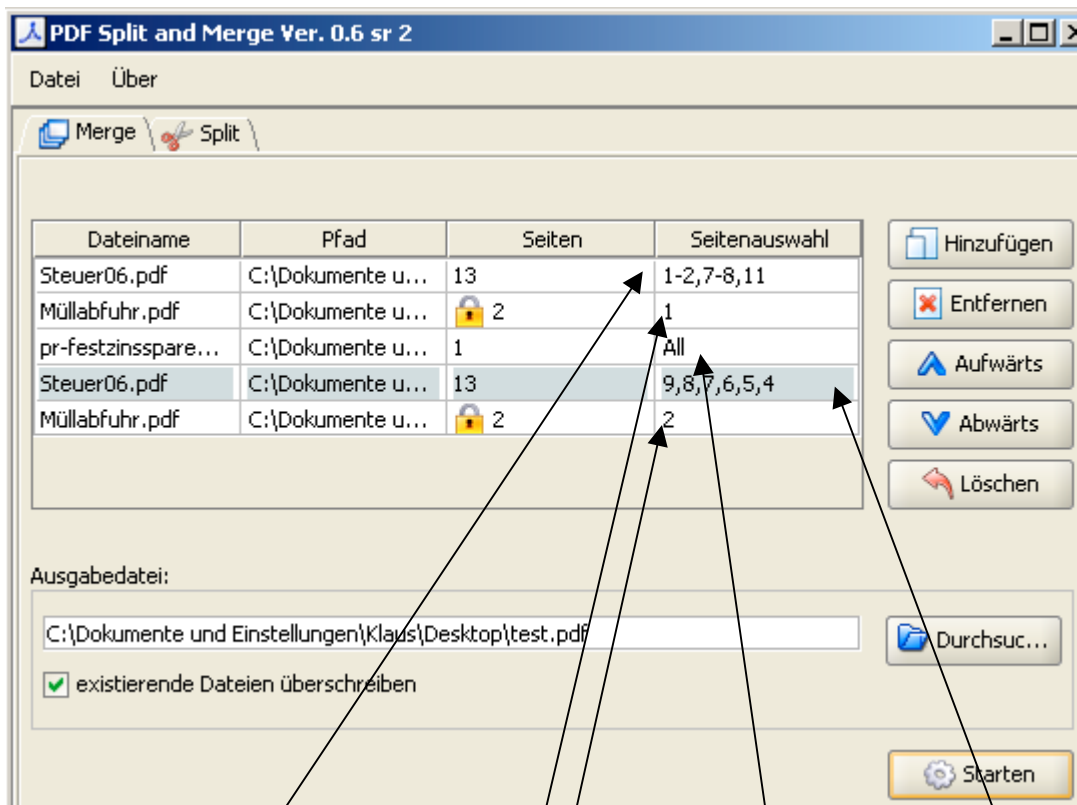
PDF Split and Merge Ver. 0.6 sr 2

Datei Über

Merge Split

| Dateiname | Pfad | Seiten | Seitenauswahl |
|---|---|---|---|
| Steuer06.pdf | C:\Dokumente u... | 13 | 1-2,7-8,11 |
| Müllabfuhr.pdf | C:\Dokumente u... | 2 | 1 |
| pr-festzinsspare... | C:\Dokumente u... | 1 | All |
| Steuer06.pdf | C:\Dokumente u... | 13 | 9,8,7,6,5,4 |
| Müllabfuhr.pdf | C:\Dokumente u... | 2 | 2 |

Hinzufügen
Entfernen
Aufwärts
Abwärts
Löschen

Ausgabedatei:

C:\Dokumente und Einstellungen\Klaus\Desktop\test.pdf

Durchsuc...

existierende Dateien überschreiben

Starten